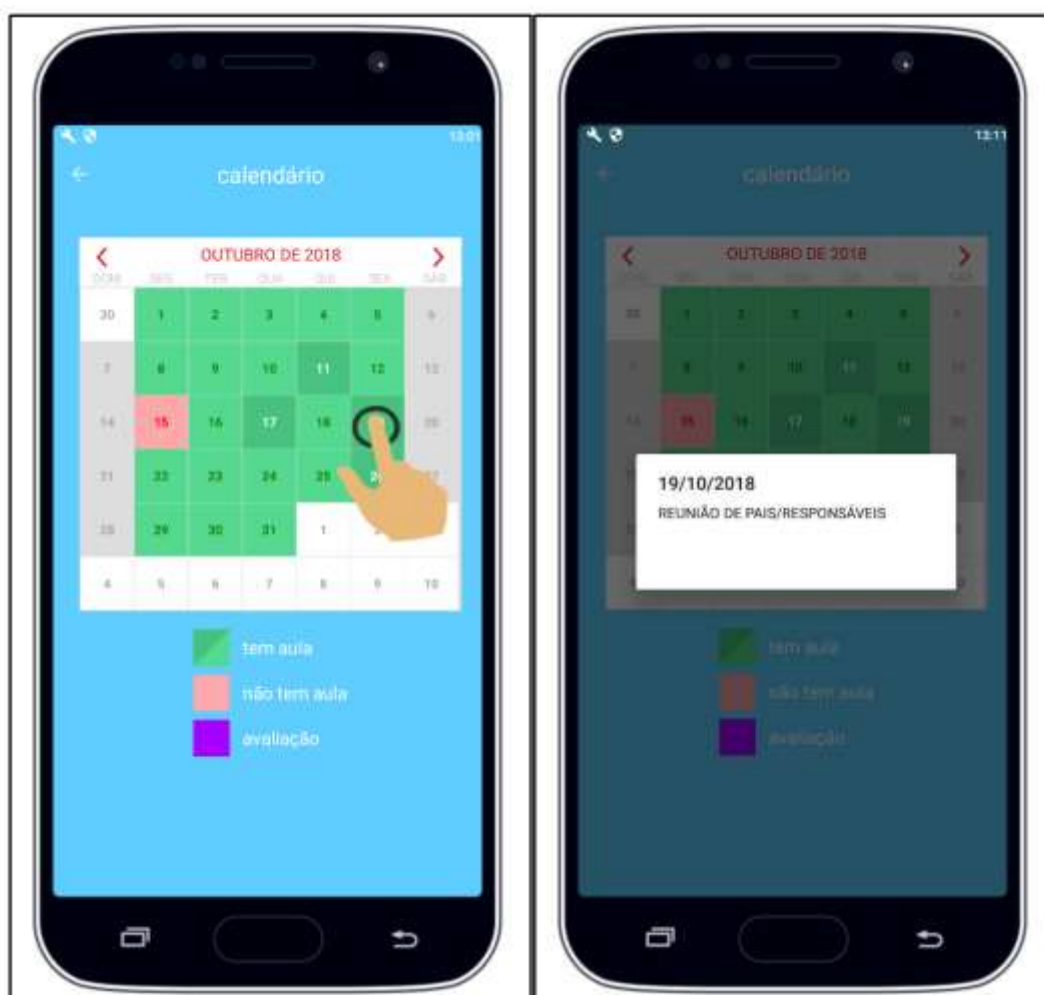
13:01

calendário

OUTUBRO DE 2018

| DOM | SEG | TER | QUA | QUI | SEX | SÁB |
|---|---|---|---|---|---|---|
| 30 | 1 | 2 | 3 | 4 | 5 | 6 |
| 7 | 8 | 9 | 10 | 11 | 12 | 13 |
| 14 | 15 | 16 | 17 | 18 | | 20 |
| 21 | 22 | 23 | 24 | 25 | 2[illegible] | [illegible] |
| 28 | 29 | 30 | 31 | 1 | | |
| 4 | 5 | 6 | 7 | 8 | 9 | 10 |

tem aula
não tem aula
avaliação

12:11

calendário

OUTUBRO DE 2018

19/10/2018
REUNIÃO DE PAIS/RESPONSÁVEIS

tem aula
não tem aula
avaliação